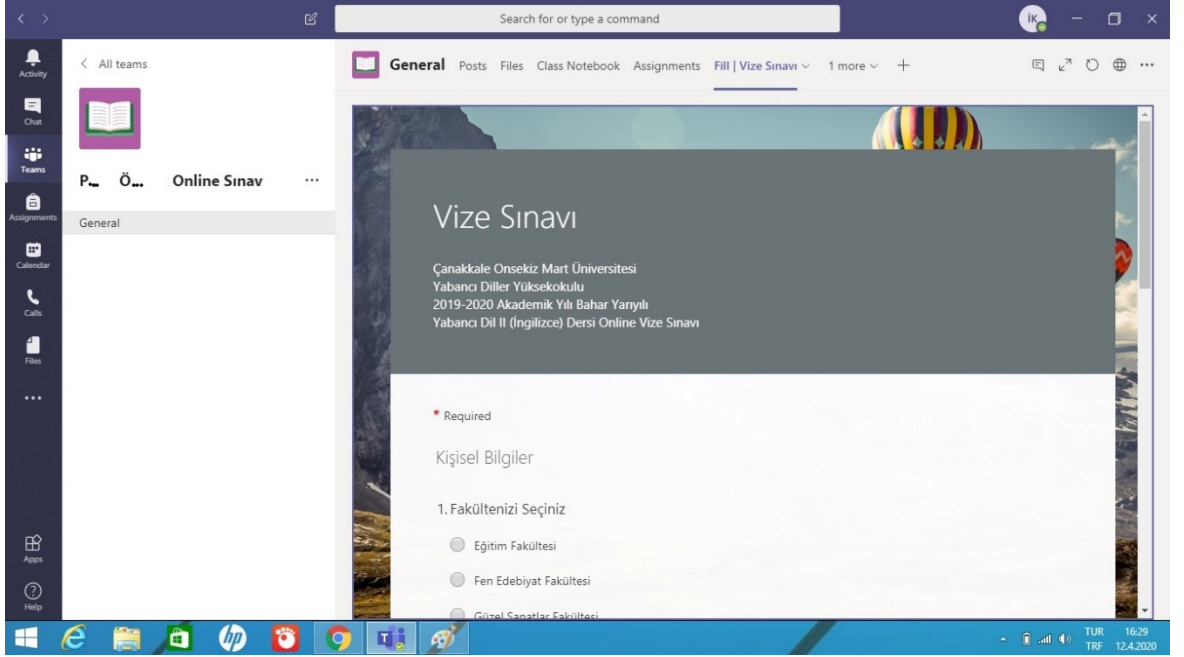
Search for or type a command

IK

Activity
Chat
Teams
Assignments
Calendar
Calls
Files
...
Apps
Help

< All teams

P... Ö... Online Sınav ...

General

General Posts Files Class Notebook Assignments Fill | Vize Sınavı ∨ 1 more ∨ +

Vize Sınavı

Çanakkale Onsekiz Mart Üniversitesi
Yabancı Diller Yüksekokulu
2019-2020 Akademik Yılı Bahar Yarıyılı
Yabancı Dil II (İngilizce) Dersi Online Vize Sınavı

* Required

Kişisel Bilgiler

1. Fakültenizi Seçiniz

Eğitim Fakültesi

Fen Edebiyat Fakültesi

Güzel Sanatlar Fakültesi

TUR TRF 16:29 12.4.2020